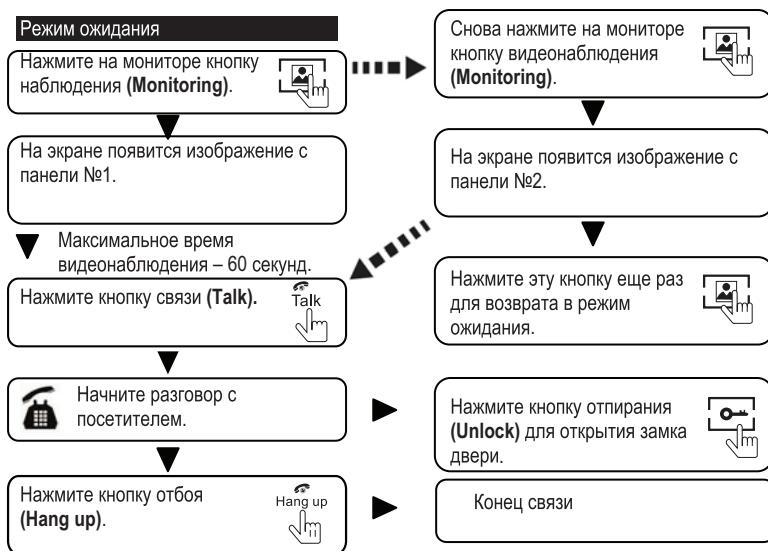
Режим ожидания

Нажмите на мониторе кнопку наблюдения **(Monitoring)**.

На экране появится изображение с панели №1.

Максимальное время видеонаблюдения – 60 секунд.

Нажмите кнопку связи **(Talk).**

Talk

Начните разговор с посетителем.

Нажмите кнопку отбоя **(Hang up)**.

Hang up

Снова нажмите на мониторе кнопку видеонаблюдения **(Monitoring)**.

На экране появится изображение с панели №2.

Нажмите эту кнопку еще раз для возврата в режим ожидания.

Нажмите кнопку отпирания **(Unlock)** для открытия замка двери.

Конец связи